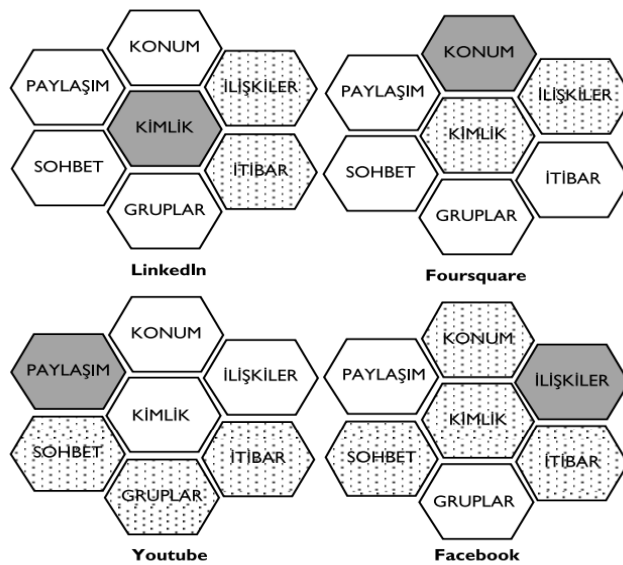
KONUM
PAYLAŞIM
İLİŞKİLER
KİMLİK
SOHBET
İTİBAR
GRUPLAR
LinkedIn

KONUM
PAYLAŞIM
İLİŞKİLER
KİMLİK
SOHBET
İTİBAR
GRUPLAR
Foursquare

KONUM
PAYLAŞIM
İLİŞKİLER
KİMLİK
SOHBET
İTİBAR
GRUPLAR
Youtube

KONUM
PAYLAŞIM
İLİŞKİLER
KİMLİK
SOHBET
İTİBAR
GRUPLAR
Facebook